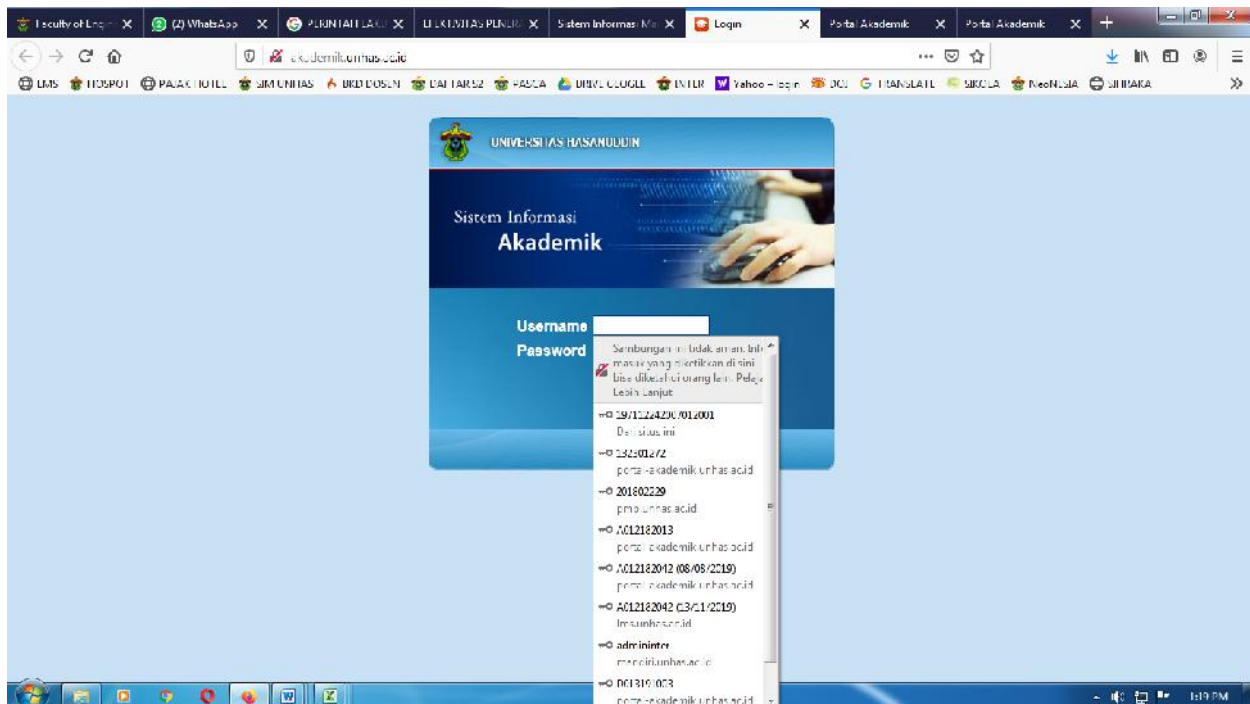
Faculty of Engi... (2) WhatsApp PERINTAH LA... EFEKTIVITAS PENER... Sistem Informasi Ma... Login Portal Akademik Portal Akademik

akademik.unhas.ac.id

LMS HOSPOT PAJAK HOTEL SIM UNHAS BKD DOSEN DAFTAR S2 PASCA DRIVE GOOGLE INTER Yahoo - login DOI TRANSLATE SIKOLA NeoNUSA SIMAKA

UNIVERSITAS HASANUDDIN

Sistem Informasi
Akademik

Username
Password

Sambungan ini tidak aman. Info masuk yang diketikkan di sini bisa diketahui orang lain. Pelajari Lebih Lanjut

197112242007012001
Dari situs ini
132301272
portal-akademik.unhas.ac.id
201802229
pmb.unhas.ac.id
A012182013
portal-akademik.unhas.ac.id
A012182042 (08/08/2019)
portal-akademik.unhas.ac.id
A012182042 (13/11/2019)
lms.unhas.ac.id
admininter
mandiri.unhas.ac.id
0013191053
portal-akademik.unhas.ac.id

1:19 PM